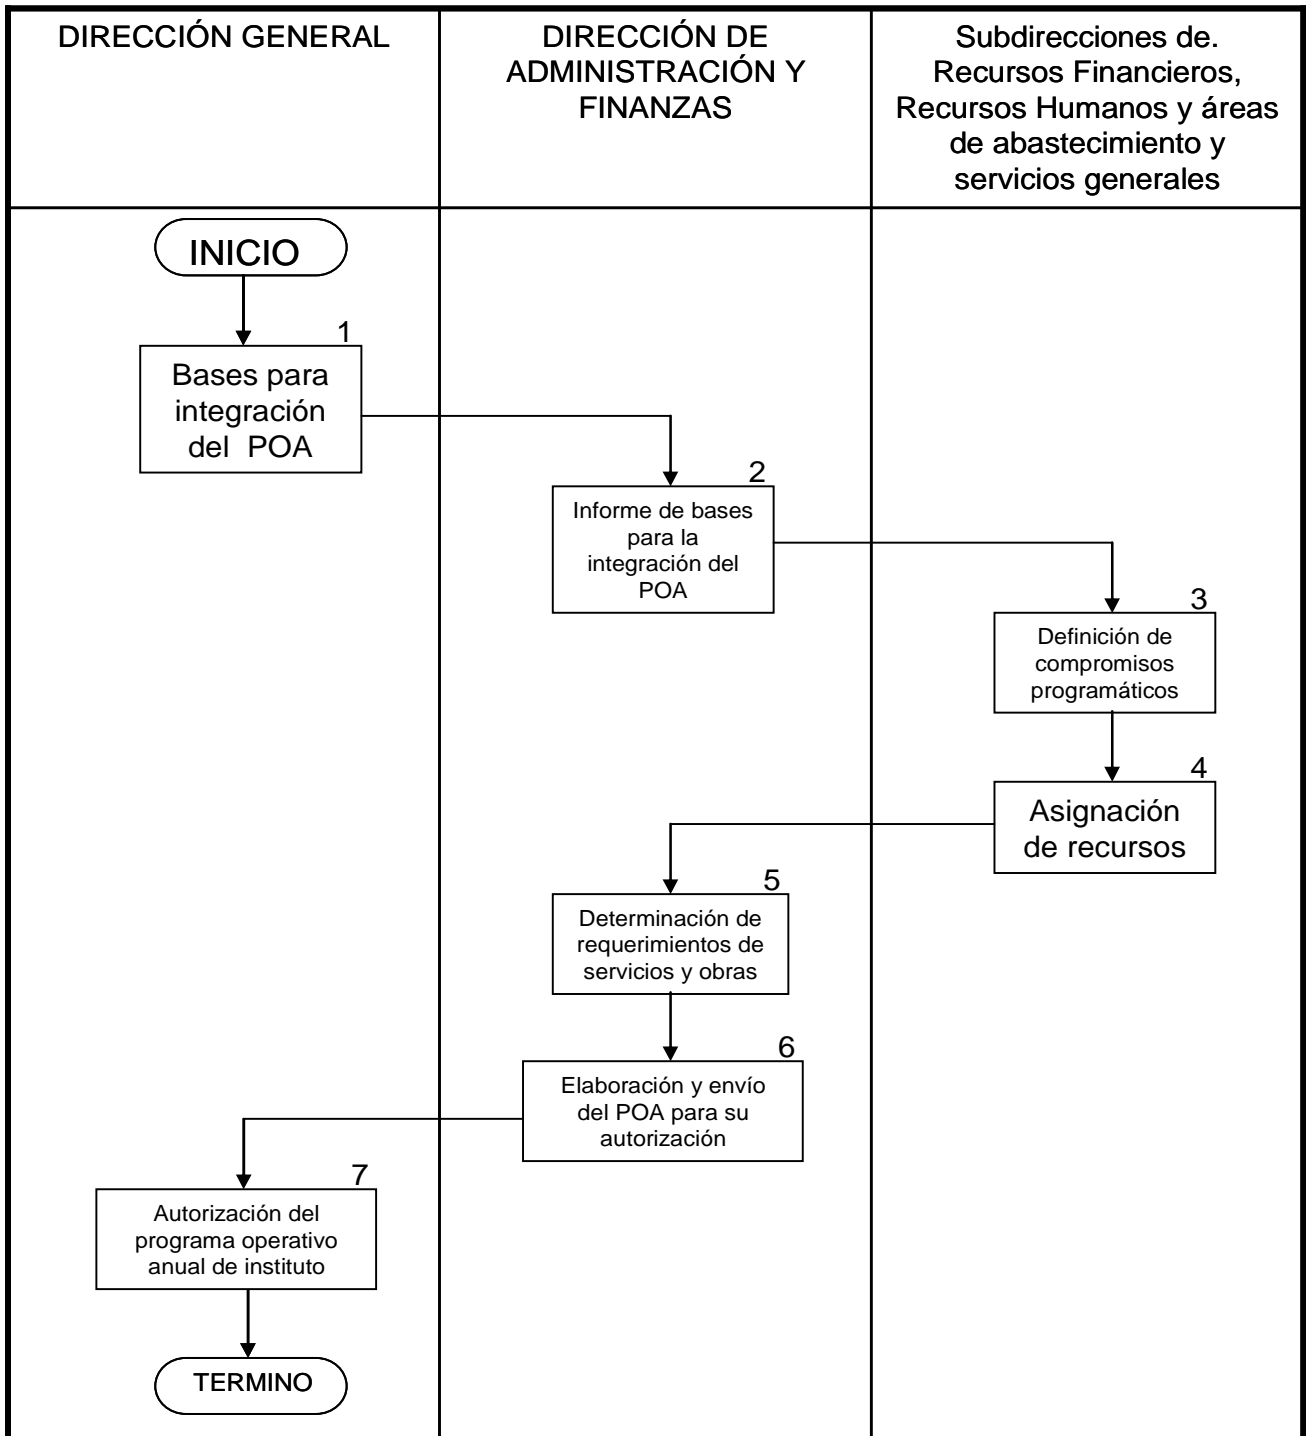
DIRECCIÓN GENERAL

DIRECCIÓN DE ADMINISTRACIÓN Y FINANZAS

Subdirecciones de. Recursos Financieros, Recursos Humanos y áreas de abastecimiento y servicios generales

INICIO

1

Bases para integración del POA

2

Informe de bases para la integración del POA

3

Definición de compromisos programáticos

4

Asignación de recursos

5

Determinación de requerimientos de servicios y obras

6

Elaboración y envío del POA para su autorización

7

Autorización del programa operativo anual de instituto

TERMINO